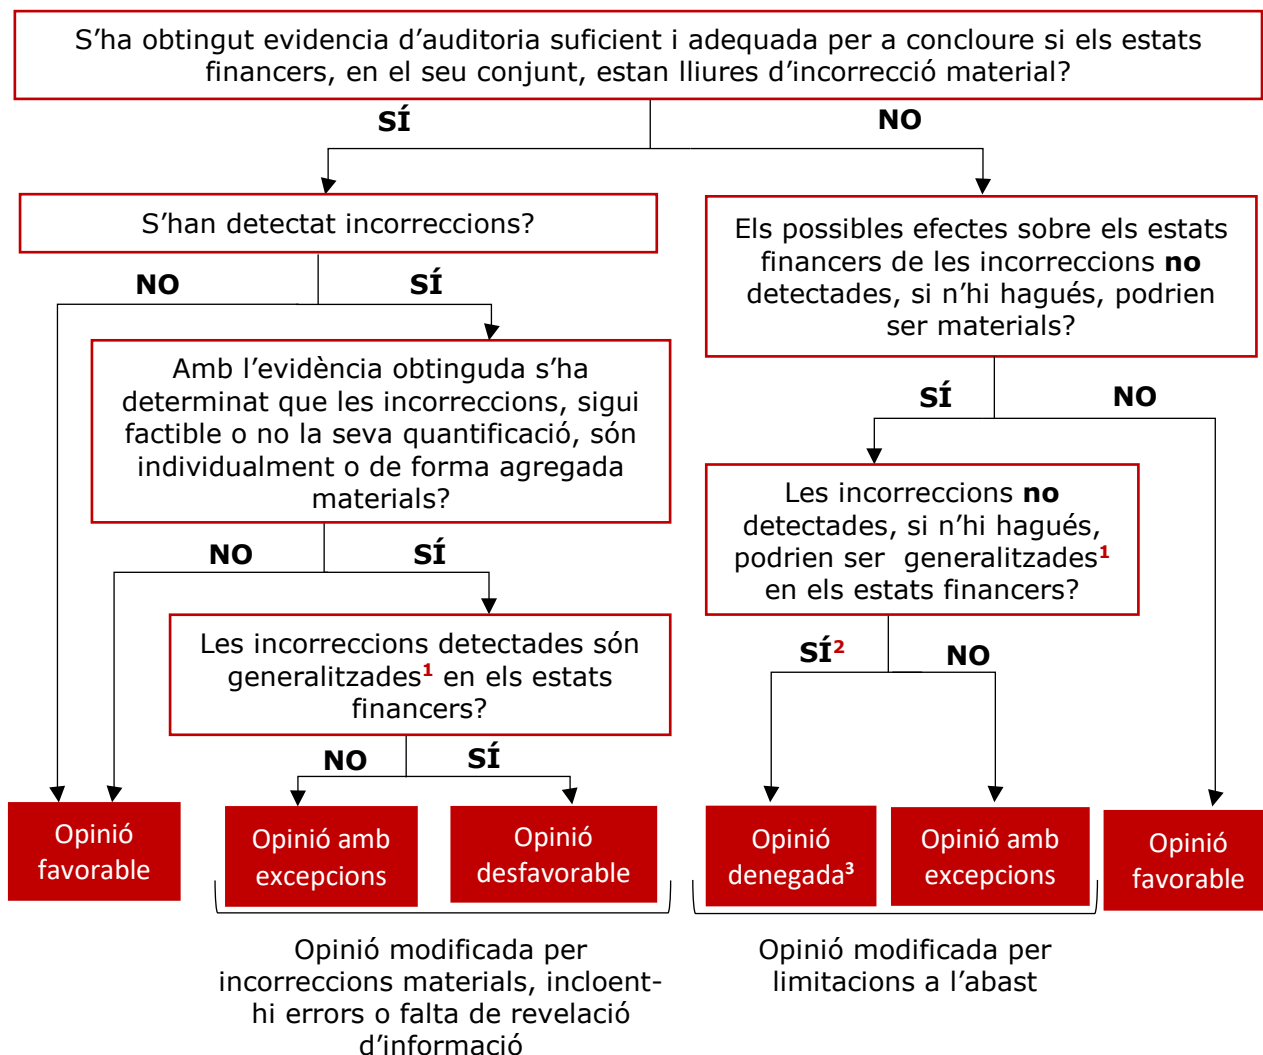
S’ha obtingut evidencia d’auditoria suficient i adequada per a concloure si els estats financers, en el seu conjunt, estan lliures d’incorrecció material?

SÍ

NO

S’han detectat incorreccions?

NO

SÍ

Amb l’evidència obtinguda s’ha determinat que les incorreccions, sigui factible o no la seva quantificació, són individualment o de forma agregada materials?

NO

SÍ

Les incorreccions detectades són generalitzades$^1$ en els estats financers?

NO

SÍ

Opinió favorable

Opinió amb excepcions

Opinió desfavorable

Opinió modificada per incorreccions materials, incloent-hi errors o falta de revelació d’informació

Els possibles efectes sobre els estats financers de les incorreccions **no** detectades, si n’hi hagués, podrien ser materials?

SÍ

NO

Les incorreccions **no** detectades, si n’hi hagués, podrien ser generalitzades$^1$ en els estats financers?

SÍ$^2$

NO

Opinió denegada$^3$

Opinió amb excepcions

Opinió favorable

Opinió modificada per limitacions a l’abast